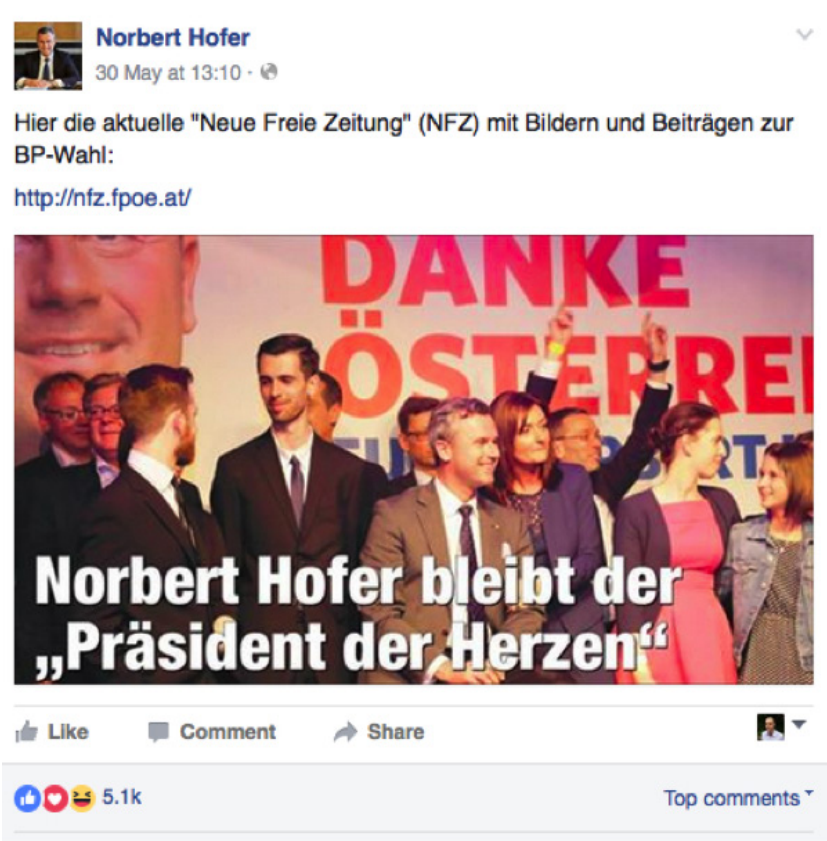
Norbert Hofer
30 May at 13:10 ·

Hier die aktuelle "Neue Freie Zeitung" (NFZ) mit Bildern und Beiträgen zur BP-Wahl:

http://nfz.fpoe.at/

DANKE
ÖSTERREI

Norbert Hofer bleibt der „Präsident der Herzen“

Like Comment Share

5.1k

Top comments